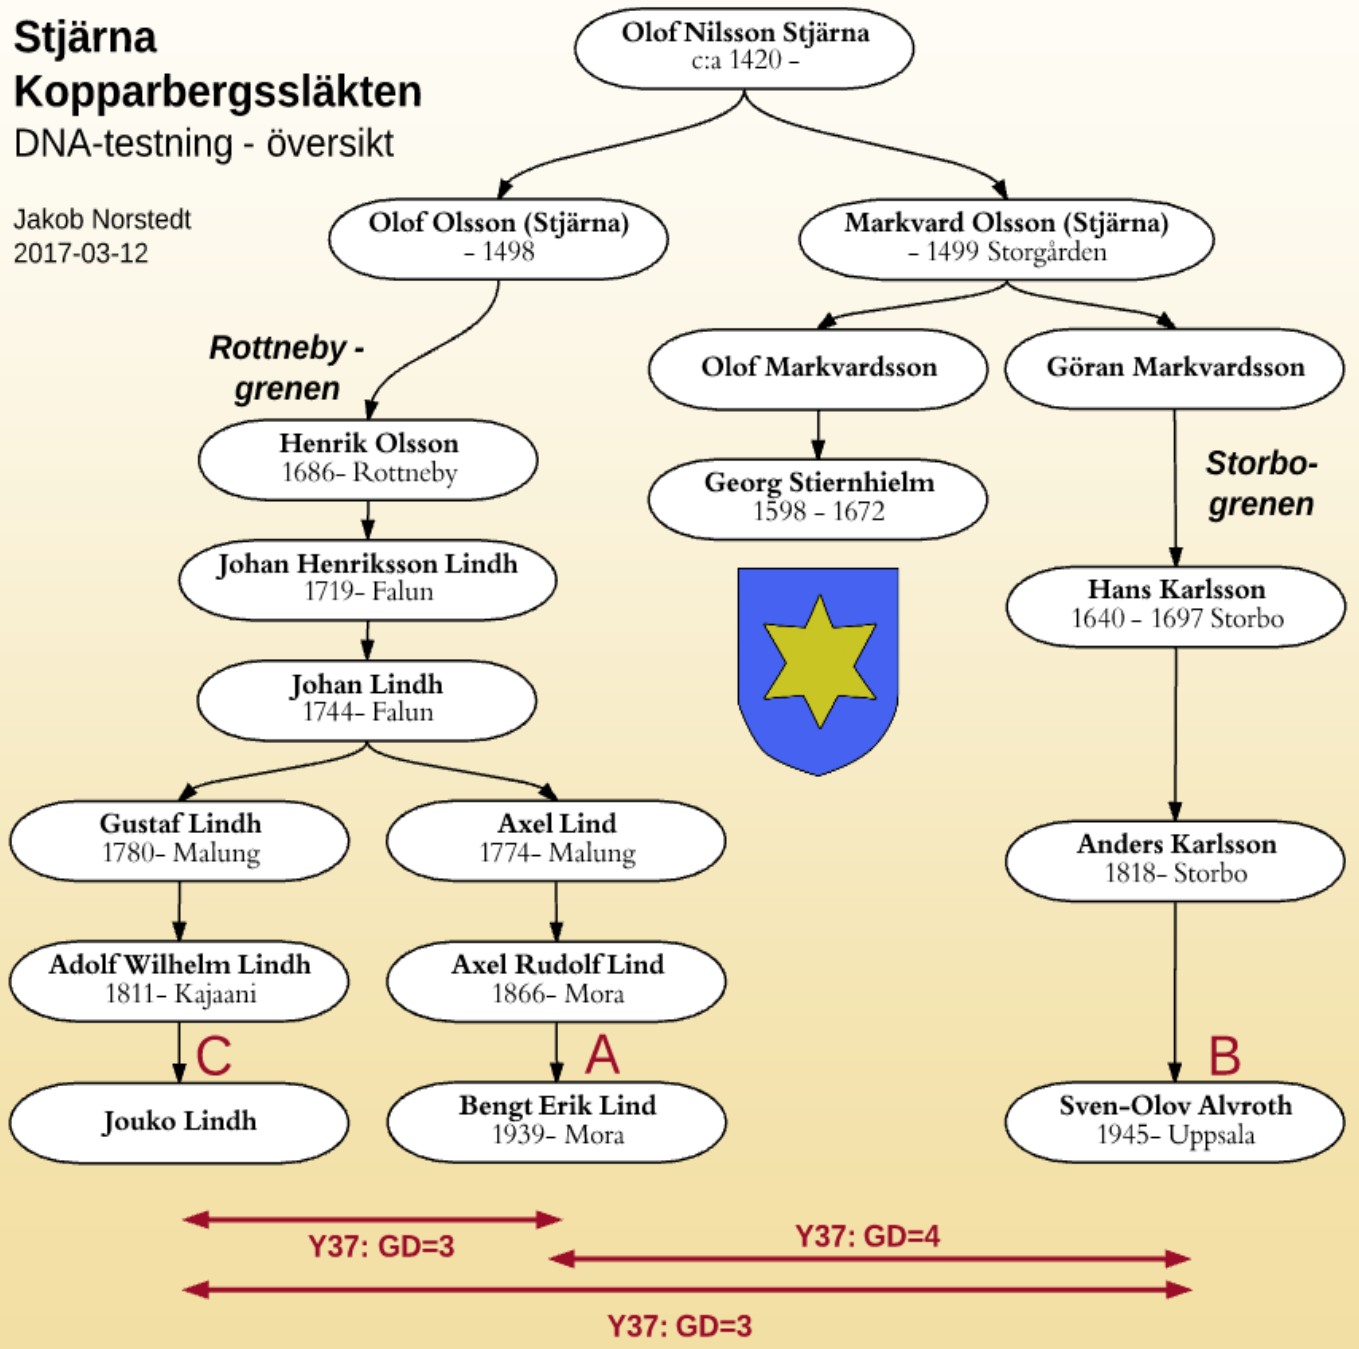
Stjärna
Kopparbergssläkten
DNA-testning - översikt

Jakob Norstedt
2017-03-12

Olof Nilsson Stjärna
c:a 1420 -

Olof Olsson (Stjärna)
- 1498

Markvard Olsson (Stjärna)
- 1499 Storgården

Rottneby - grenen

Olof Markvardsson

Göran Markvardsson

Henrik Olsson
1686- Rottneby

Georg Stiernhielm
1598 - 1672

Storbo- grenen

Johan Henriksson Lindh
1719- Falun

Johan Lindh
1744- Falun

Hans Karlsson
1640 - 1697 Storbo

Gustaf Lindh
1780- Malung

Axel Lind
1774- Malung

Anders Karlsson
1818- Storbo

Adolf Wilhelm Lindh
1811- Kajaani

Axel Rudolf Lind
1866- Mora

C

A

B

Jouko Lindh

Bengt Erik Lind
1939- Mora

Sven-Olov Alvroth
1945- Uppsala

Y37: GD=3

Y37: GD=4

Y37: GD=3